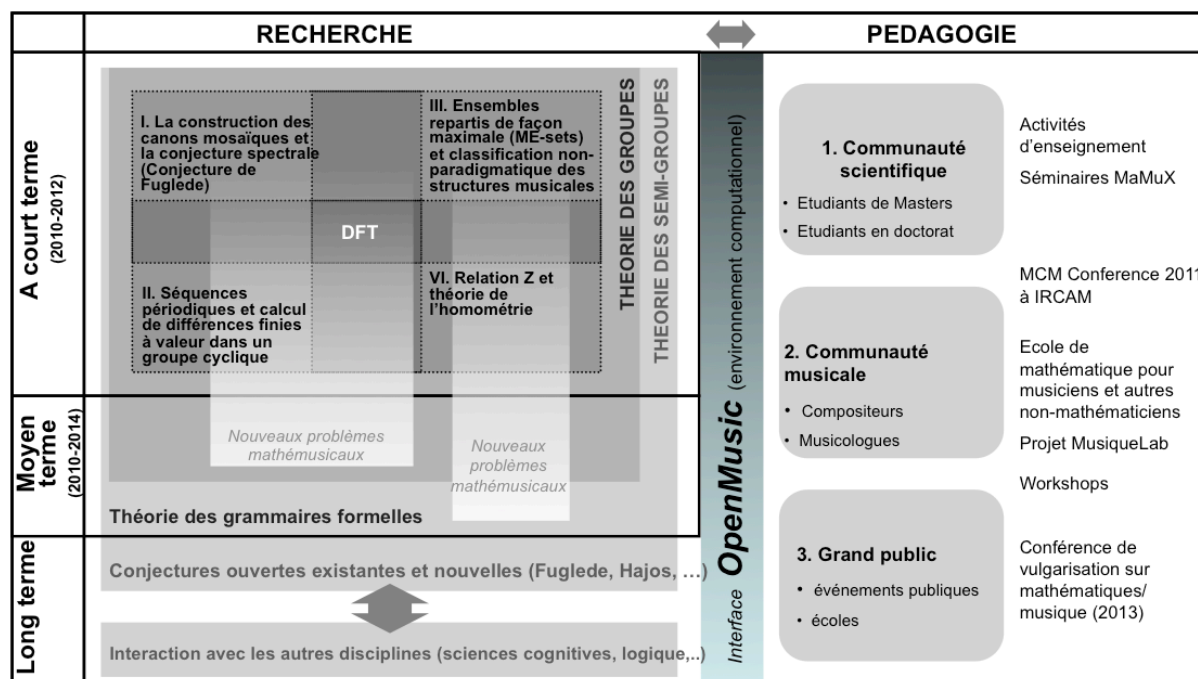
RECHERCHE

PEDAGOGIE

A court terme (2010-2012)

I. La construction des canons mosaïques et la conjecture spectrale (Conjecture de Fuglede)

III. Ensembles repartis de façon maximale (ME-sets) et classification non-paradigmatique des structures musicales

DFT

II. Séquences périodiques et calcul de différences finies à valeur dans un groupe cyclique

VI. Relation Z et théorie de l'homométrie

THEORIE DES GROUPES

THEORIE DES SEMI-GROUPES

Moyen terme (2010-2014)

Nouveaux problèmes mathémusicaux

Nouveaux problèmes mathémusicaux

Théorie des grammaires formelles

Long terme

Conjectures ouvertes existantes et nouvelles (Fuglede, Hajos, …)

Interaction avec les autres disciplines (sciences cognitives, logique,..)

Interface OpenMusic (environnement computationnel)

1. Communauté scientifique
• Etudiants de Masters
• Etudiants en doctorat

2. Communauté musicale
• Compositeurs
• Musicologues

3. Grand public
• événements publiques
• écoles

Activités d'enseignement

Séminaires MaMuX

MCM Conference 2011 à IRCAM

Ecole de mathématique pour musiciens et autres non-mathématiciens

Projet MusiqueLab

Workshops

Conférence de vulgarisation sur mathématiques/ musique (2013)